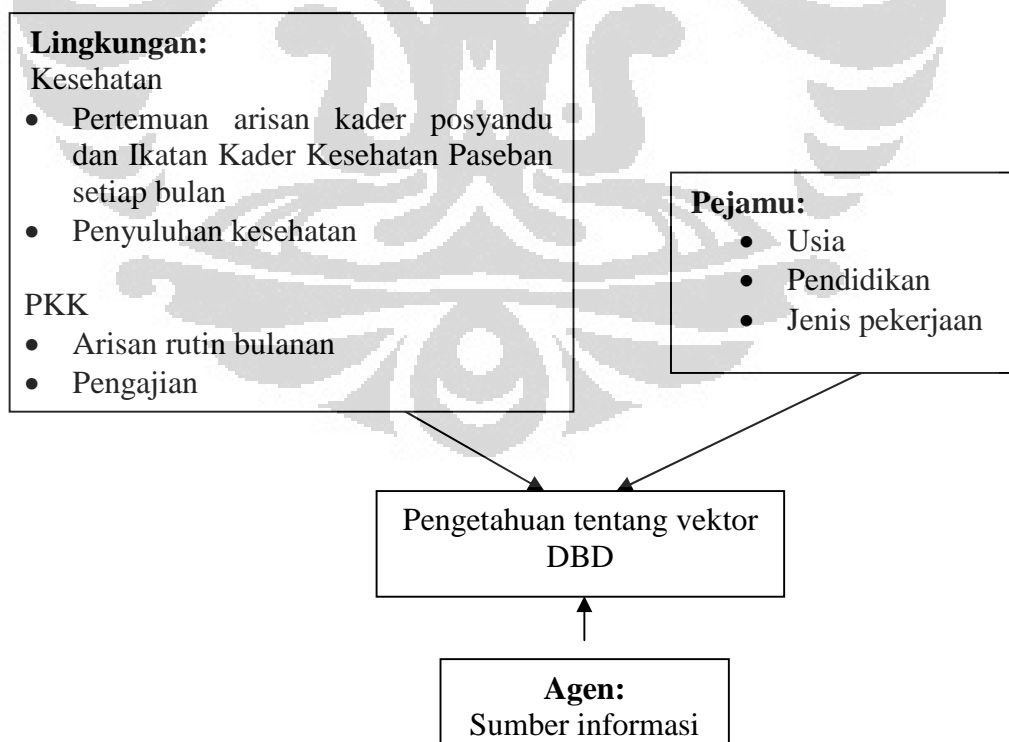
**Lingkungan:**
Kesehatan
- Pertemuan arisan kader posyandu dan Ikatan Kader Kesehatan Paseban setiap bulan
- Penyuluhan kesehatan

PKK
- Arisan rutin bulanan
- Pengajian

**Pejamu:**
- Usia
- Pendidikan
- Jenis pekerjaan

Pengetahuan tentang vektor DBD

**Agen:**
Sumber informasi